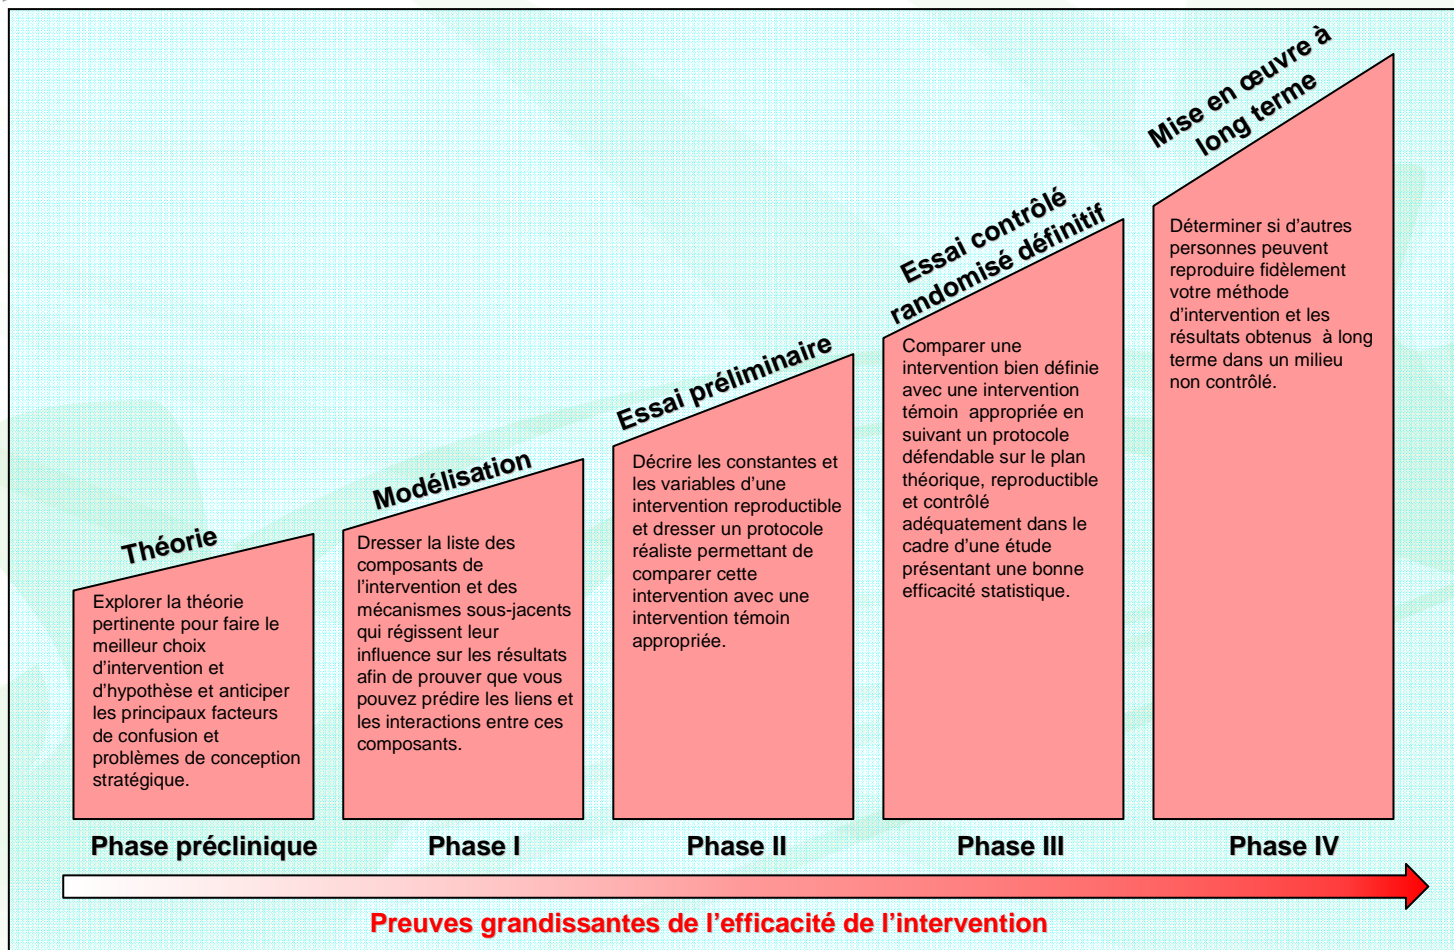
Théorie

Explorer la théorie pertinente pour faire le meilleur choix d'intervention et d'hypothèse et anticiper les principaux facteurs de confusion et problèmes de conception stratégique.

Phase préclinique

Modélisation

Dresser la liste des composants de l'intervention et des mécanismes sous-jacents qui régissent leur influence sur les résultats afin de prouver que vous pouvez prédire les liens et les interactions entre ces composants.

Phase I

Essai préliminaire

Décrire les constantes et les variables d'une intervention reproductible et dresser un protocole réaliste permettant de comparer cette intervention avec une intervention témoin appropriée.

Phase II

Essai contrôlé randomisé définitif

Comparer une intervention bien définie avec une intervention témoin appropriée en suivant un protocole défendable sur le plan théorique, reproductible et contrôlé adéquatement dans le cadre d'une étude présentant une bonne efficacité statistique.

Phase III

Mise en œuvre à long terme

Déterminer si d'autres personnes peuvent reproduire fidèlement votre méthode d'intervention et les résultats obtenus à long terme dans un milieu non contrôlé.

Phase IV

Preuves grandissantes de l'efficacité de l'intervention